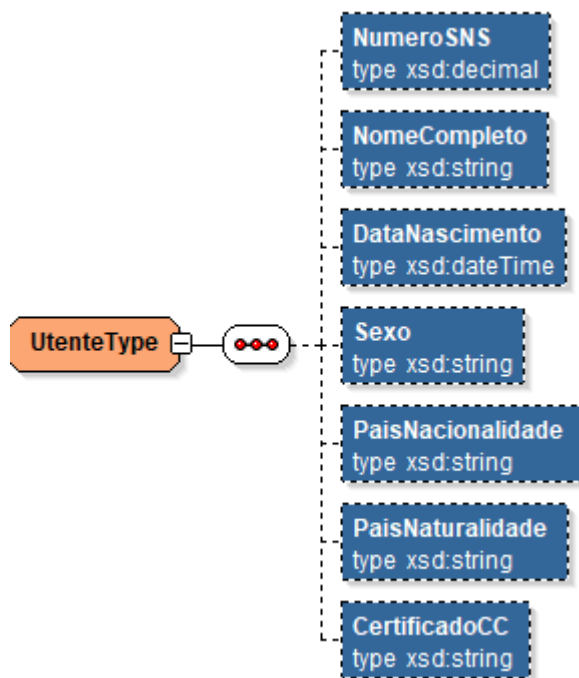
UtenteType

NumeroSNS
type xsd:decimal

NomeCompleto
type xsd:string

DataNascimento
type xsd:dateTime

Sexo
type xsd:string

PaisNacionalidade
type xsd:string

PaisNaturalidade
type xsd:string

CertificadoCC
type xsd:string